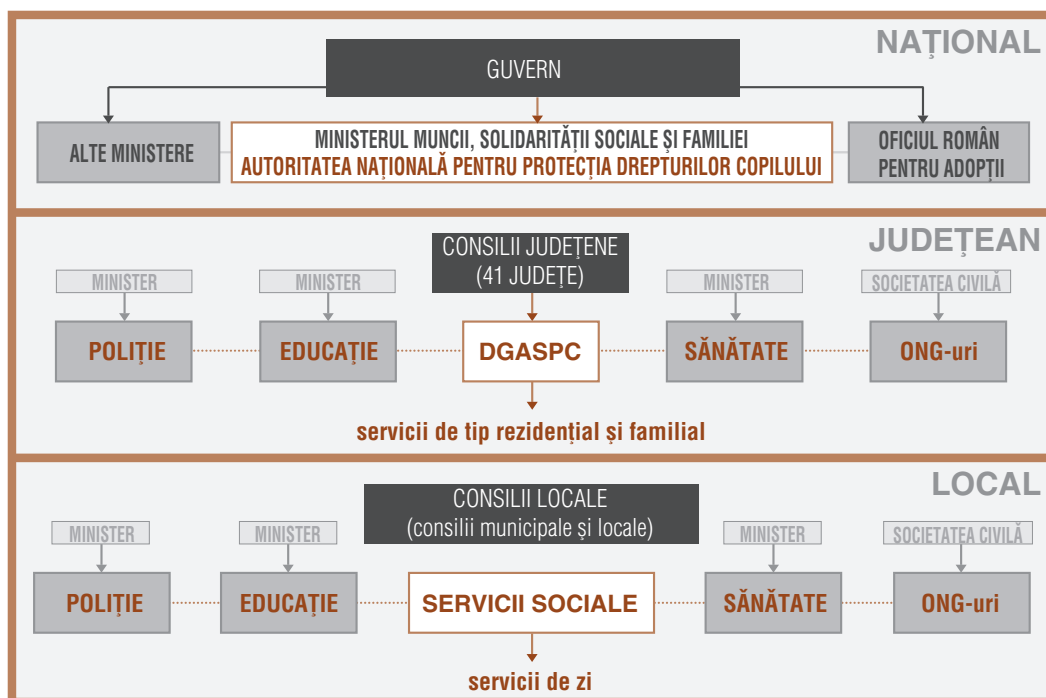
NAȚIONAL

GUVERN

ALTE MINISTERE

MINISTERUL MUNCII, SOLIDARITĂȚII SOCIALE ȘI FAMILIEI
AUTORITATEA NAȚIONALĂ PENTRU PROTECȚIA DREPTURILOR COPILULUI

OFICIUL ROMÂN PENTRU ADOPȚII

JUDEȚEAN

CONSILII JUDEȚENE (41 JUDEȚE)

MINISTER

POLIȚIE

MINISTER

EDUCAȚIE

DGASPC

MINISTER

SĂNĂTATE

SOCIETATEA CIVILĂ

ONG-uri

servicii de tip rezidențial și familial

LOCAL

CONSILII LOCALE (consilii municipale și locale)

MINISTER

POLIȚIE

MINISTER

EDUCAȚIE

SERVICII SOCIALE

MINISTER

SĂNĂTATE

SOCIETATEA CIVILĂ

ONG-uri

servicii de zi